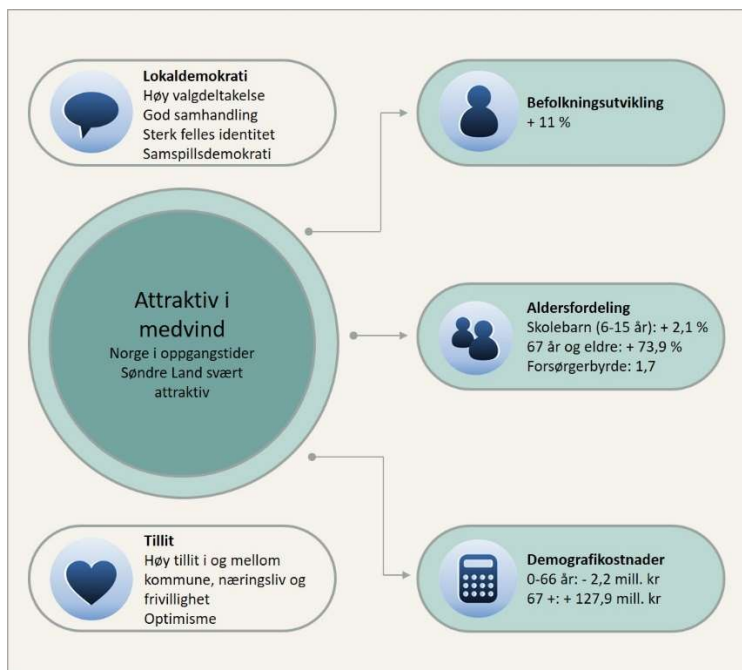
Lokaldemokrati
Høy valgdeltakelse
God samhandling
Sterk felles identitet
Samspillsdemokrati

Befolkningsutvikling
+ 11 %

Attraktiv i medvind
Norge i oppgangstider
Søndre Land svært attraktiv

Aldersfordeling
Skolebarn (6-15 år): + 2,1 %
67 år og eldre: + 73,9 %
Forsørgerbyrde: 1,7

Tillit
Høy tillit i og mellom kommune, næringsliv og frivillighet
Optimisme

Demografikostnader
0-66 år: - 2,2 mill. kr
67 +: + 127,9 mill. kr